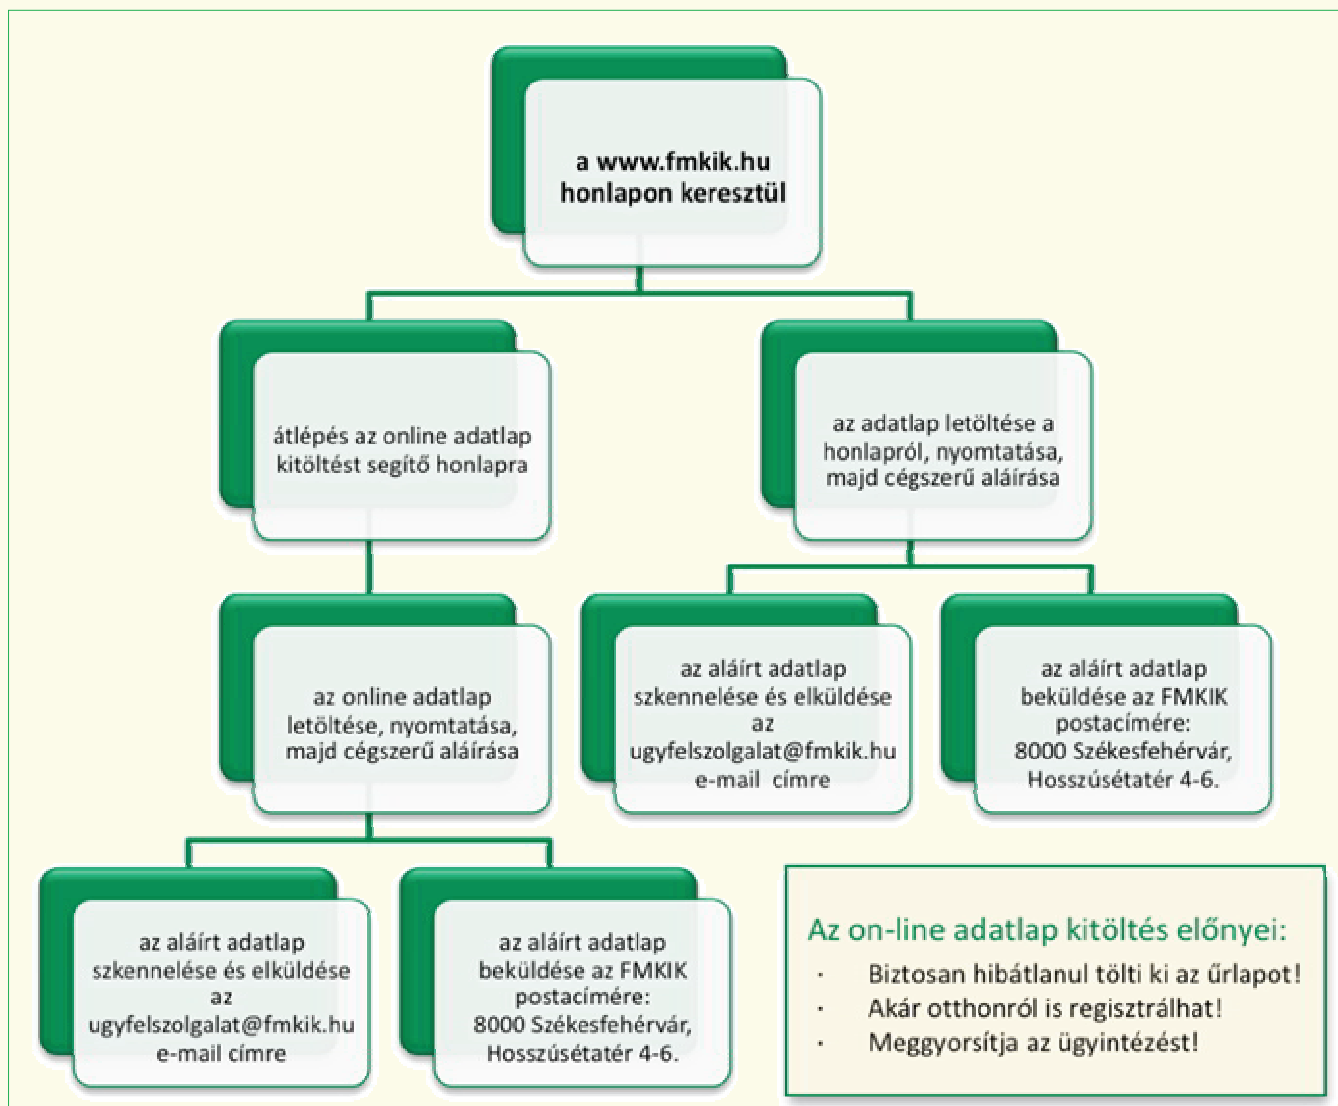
a www.fmkik.hu honlapon keresztül

átlépés az online adatlap kitöltést segítő honlapra

az adatlap letöltése a honlapról, nyomtatása, majd cégszerű aláírása

az online adatlap letöltése, nyomtatása, majd cégszerű aláírása

az aláírt adatlap szkennelése és elküldése az ugyfelszolgalat@fmkik.hu e-mail címre

az aláírt adatlap beküldése az FMKIK postacímére: 8000 Székesfehérvár, Hosszúsétatér 4-6.

az aláírt adatlap szkennelése és elküldése az ugyfelszolgalat@fmkik.hu e-mail címre

az aláírt adatlap beküldése az FMKIK postacímére: 8000 Székesfehérvár, Hosszúsétatér 4-6.

Az on-line adatlap kitöltés előnyei:
· Biztosan hibátlanul tölti ki az űrlapot!
· Akár otthonról is regisztrálhat!
· Meggyorsítja az ügyintézést!